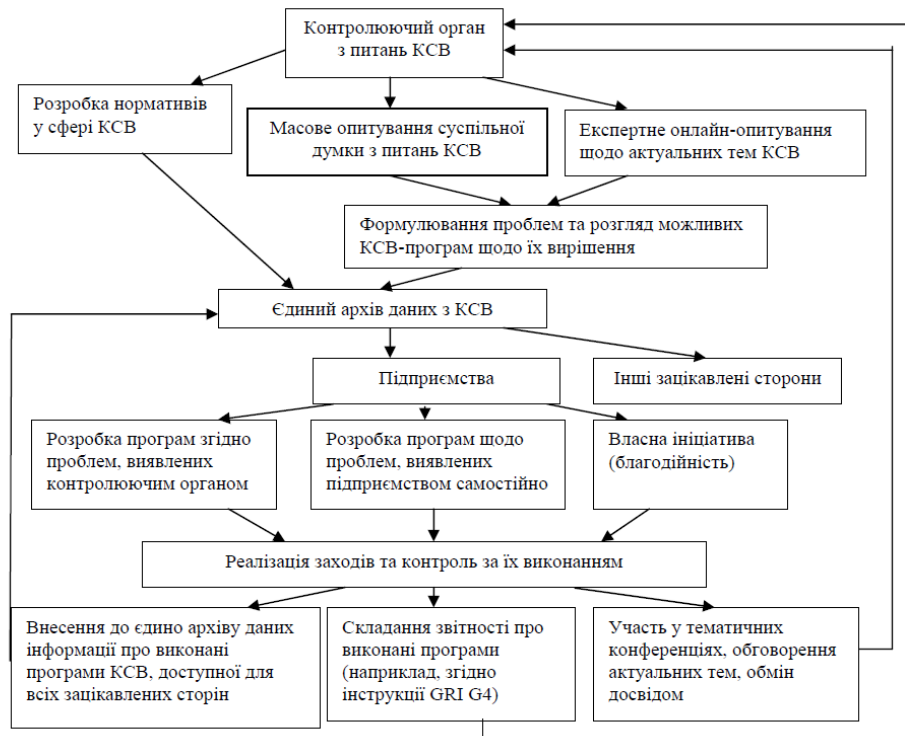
Контролюючий орган з питань КСВ

Розробка нормативів у сфері КСВ

Масове опитування суспільної думки з питань КСВ

Експертне онлайн-опитування щодо актуальних тем КСВ

Формулювання проблем та розгляд можливих КСВ-програм щодо їх вирішення

Єдиний архів даних з КСВ

Підприємства

Інші зацікавлені сторони

Розробка програм згідно проблем, виявлених контролюючим органом

Розробка програм щодо проблем, виявлених підприємством самостійно

Власна ініціатива (благодійність)

Реалізація заходів та контроль за їх виконанням

Внесення до єдино архіву даних інформації про виконані програми КСВ, доступної для всіх зацікавлених сторін

Складання звітності про виконані програми (наприклад, згідно інструкції GRI G4)

Участь у тематичних конференціях, обговорення актуальних тем, обмін досвідом